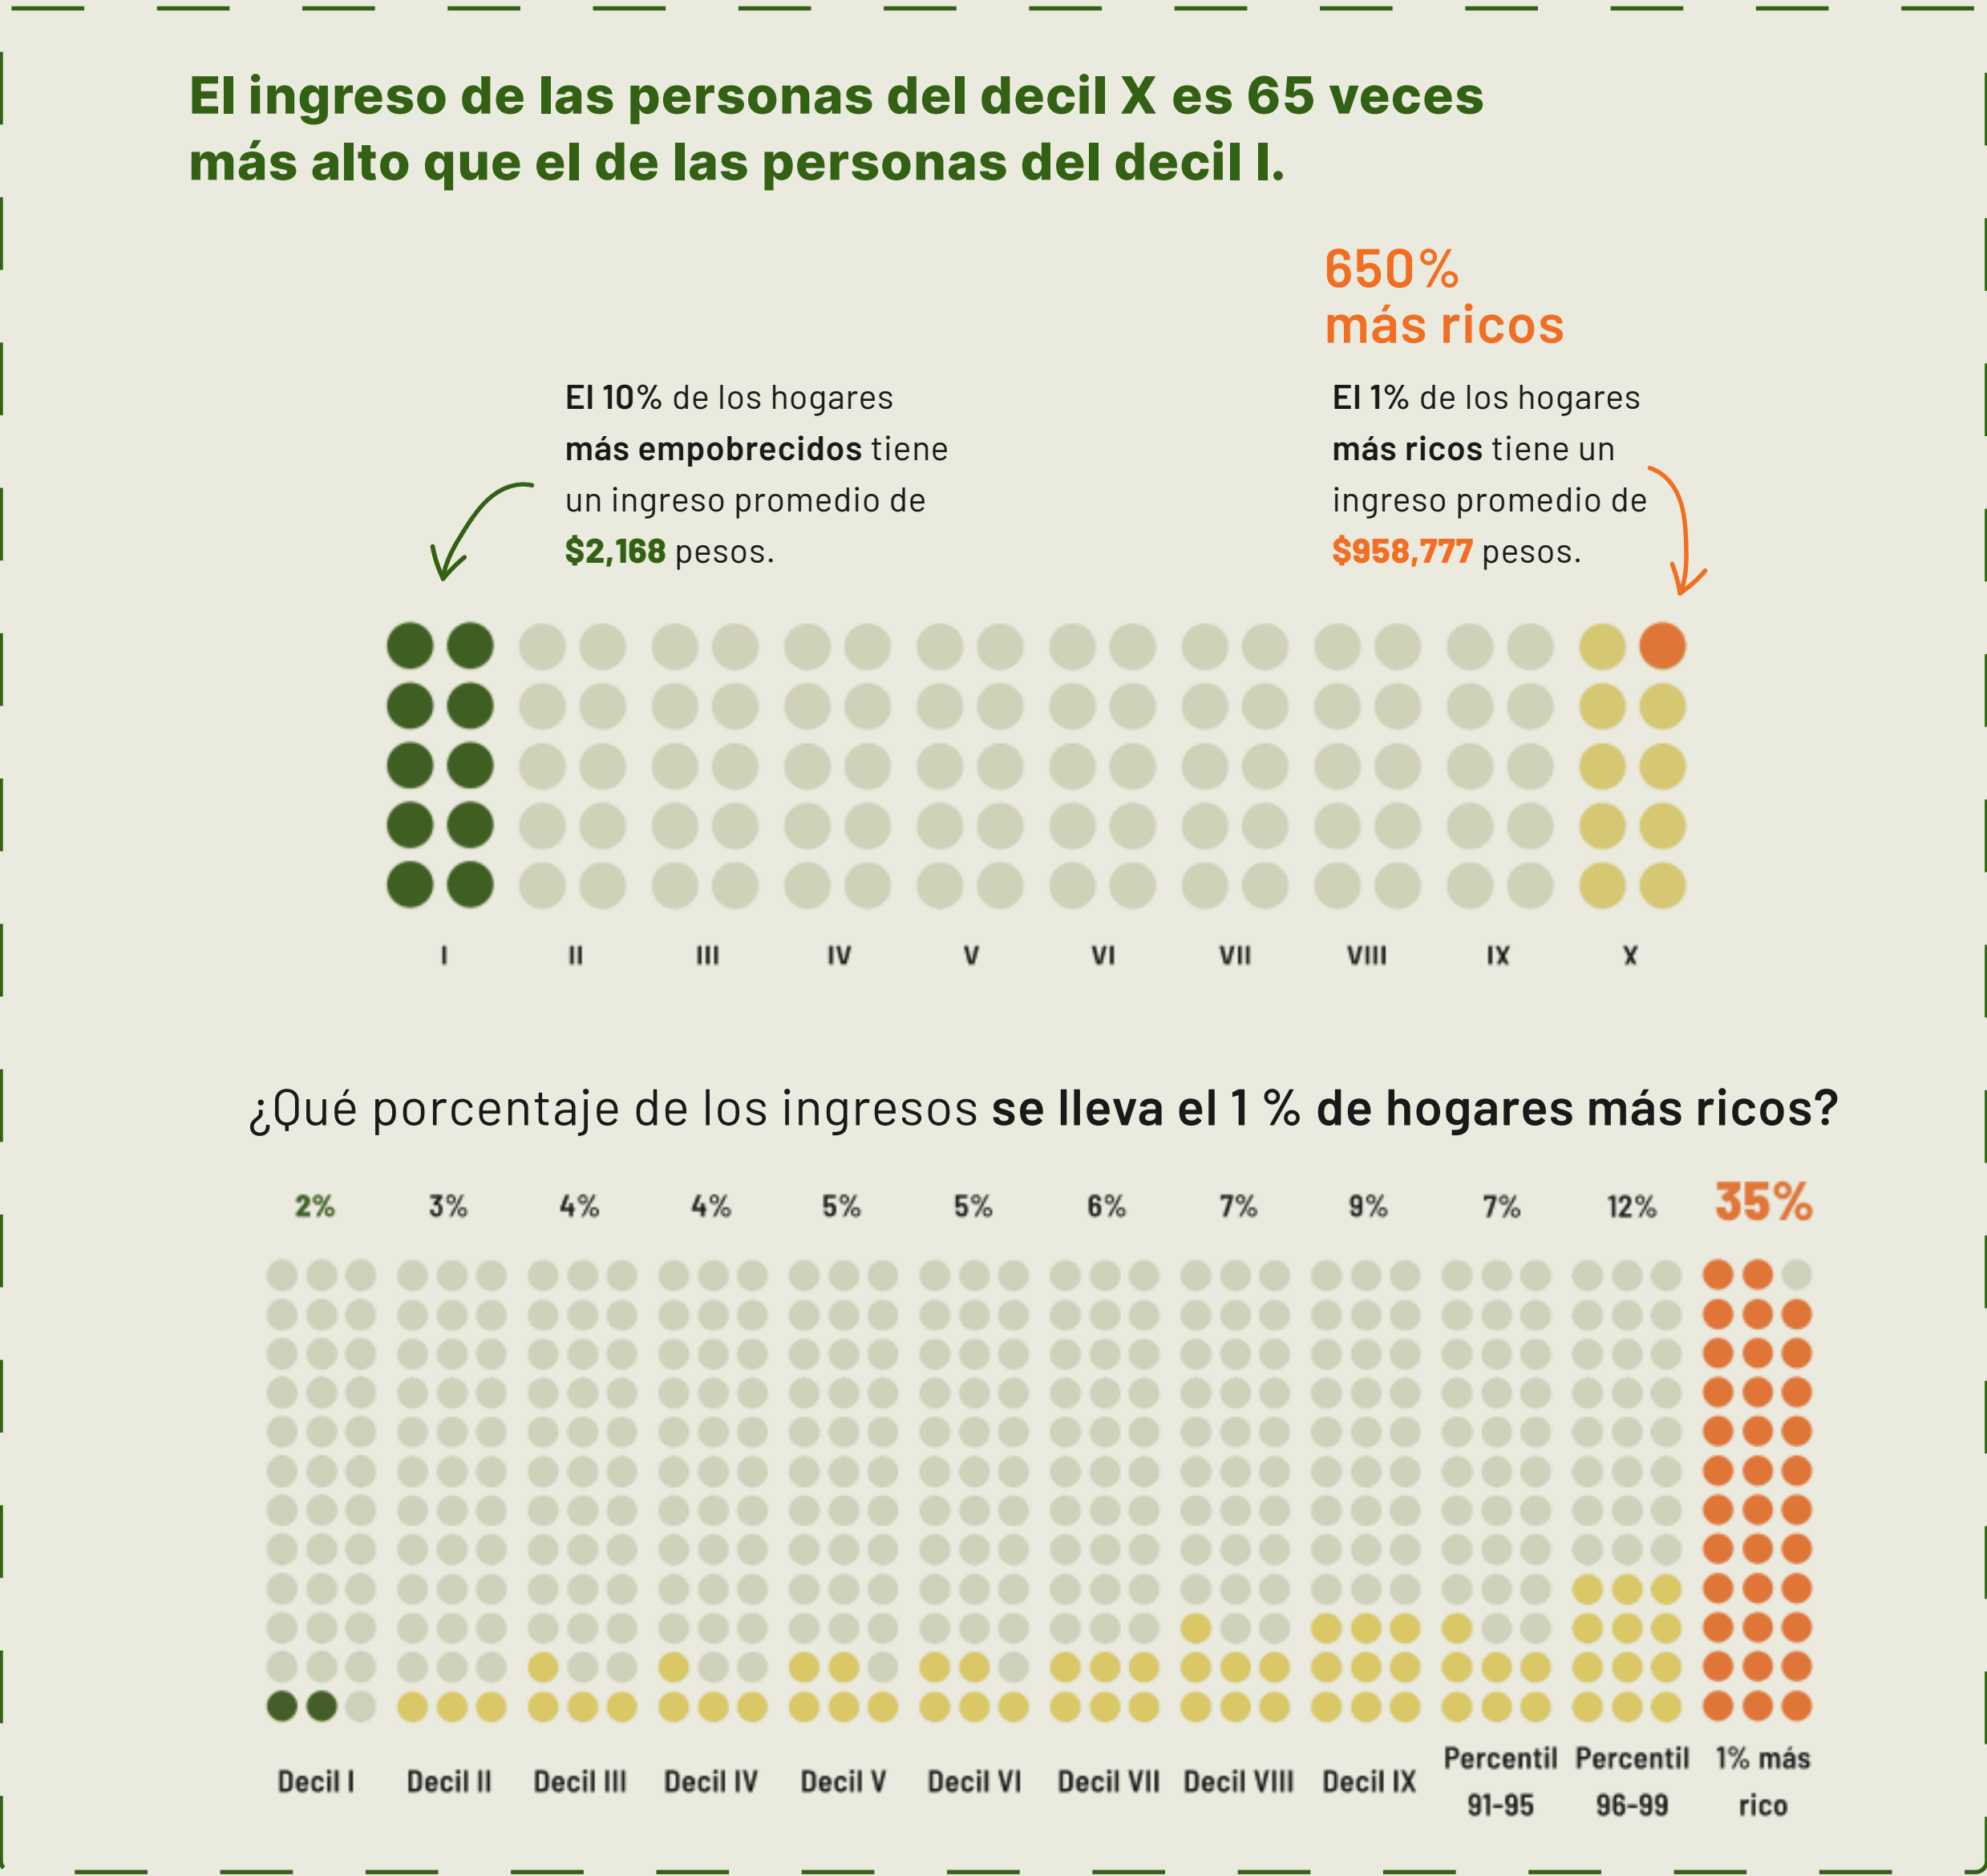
El ingreso de las personas del decil X es 65 veces más alto que el de las personas del decil I.

650% más ricos

El 10% de los hogares más empobrecidos tiene un ingreso promedio de $2,168 pesos.

El 1% de los hogares más ricos tiene un ingreso promedio de $958,777 pesos.

I II III IV V VI VII VIII IX X

¿Qué porcentaje de los ingresos se lleva el 1 % de hogares más ricos?

| 2% | 3% | 4% | 4% | 5% | 5% | 6% | 7% | 9% | 7% | 12% | 35% |
|---|---|---|---|---|---|---|---|---|---|---|---|
| Decil I | Decil II | Decil III | Decil IV | Decil V | Decil VI | Decil VII | Decil VIII | Decil IX | Percentil 91-95 | Percentil 96-99 | 1% más rico |